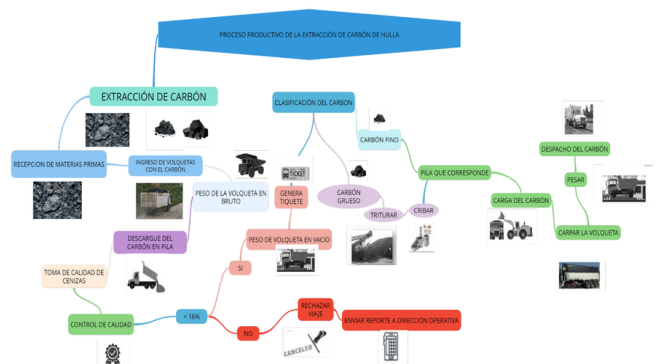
PROCESO PRODUCTIVO DE LA EXTRACCIÓN DE CARBÓN DE HULLA

EXTRACCIÓN DE CARBÓN

RECEPCION DE MATERIAS PRIMAS

INGRESO DE VOLQUETAS CON EL CARBÓN

PESO DE LA VOLQUETA EN BRUTO

DESCARGUE DEL CARBÓN EN PILA

TOMA DE CALIDAD DE CENIZAS

CONTROL DE CALIDAD

< 16%

SI

NO

PESO DE VOLQUETA EN VACIO

RECHAZAR VIAJE

ENVIAR REPORTE A DIRECCIÓN OPERATIVA

CANCELED

CLASIFICACIÓN DEL CARBON

TICKET

GENERA TIQUETE

CARBÓN GRUESO

TRITURAR

CRIBAR

CARBÓN FINO

PILA QUE CORRESPONDE

CARGA DEL CARBÓN

CARPAR LA VOLQUETA

PESAR

DESPACHO DEL CARBÓN